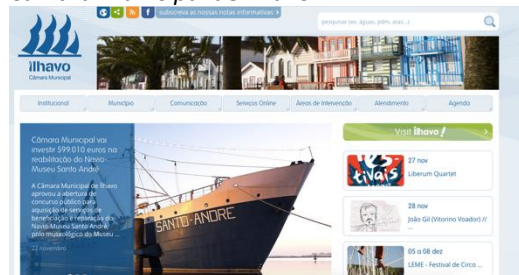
subscreva as nossas notas informativas

pesquisar (ex: água, pdm, atas...)

ílhavo
Câmara Municipal

Institucional
Município
Comunicação
Serviços Online
Áreas de Intervenção
Atendimento
Agenda

Câmara Municipal vai investir 599.010 euros na reabilitação do Navio-Museu Santo André

A Câmara Municipal de Ílhavo aprovou a abertura de concurso público para aquisição de serviços de beneficiação e reparação do Navio-Museu Santo André, pólo museológico do Museu ...

22 novembro

SANTO ANDRÉ

Visit ílhavo!

27 nov
Liberum Quartet

28 nov
João Gil (Vitorino Voador) // ...

05 a 08 dez
LEME - Festival de Circo ...